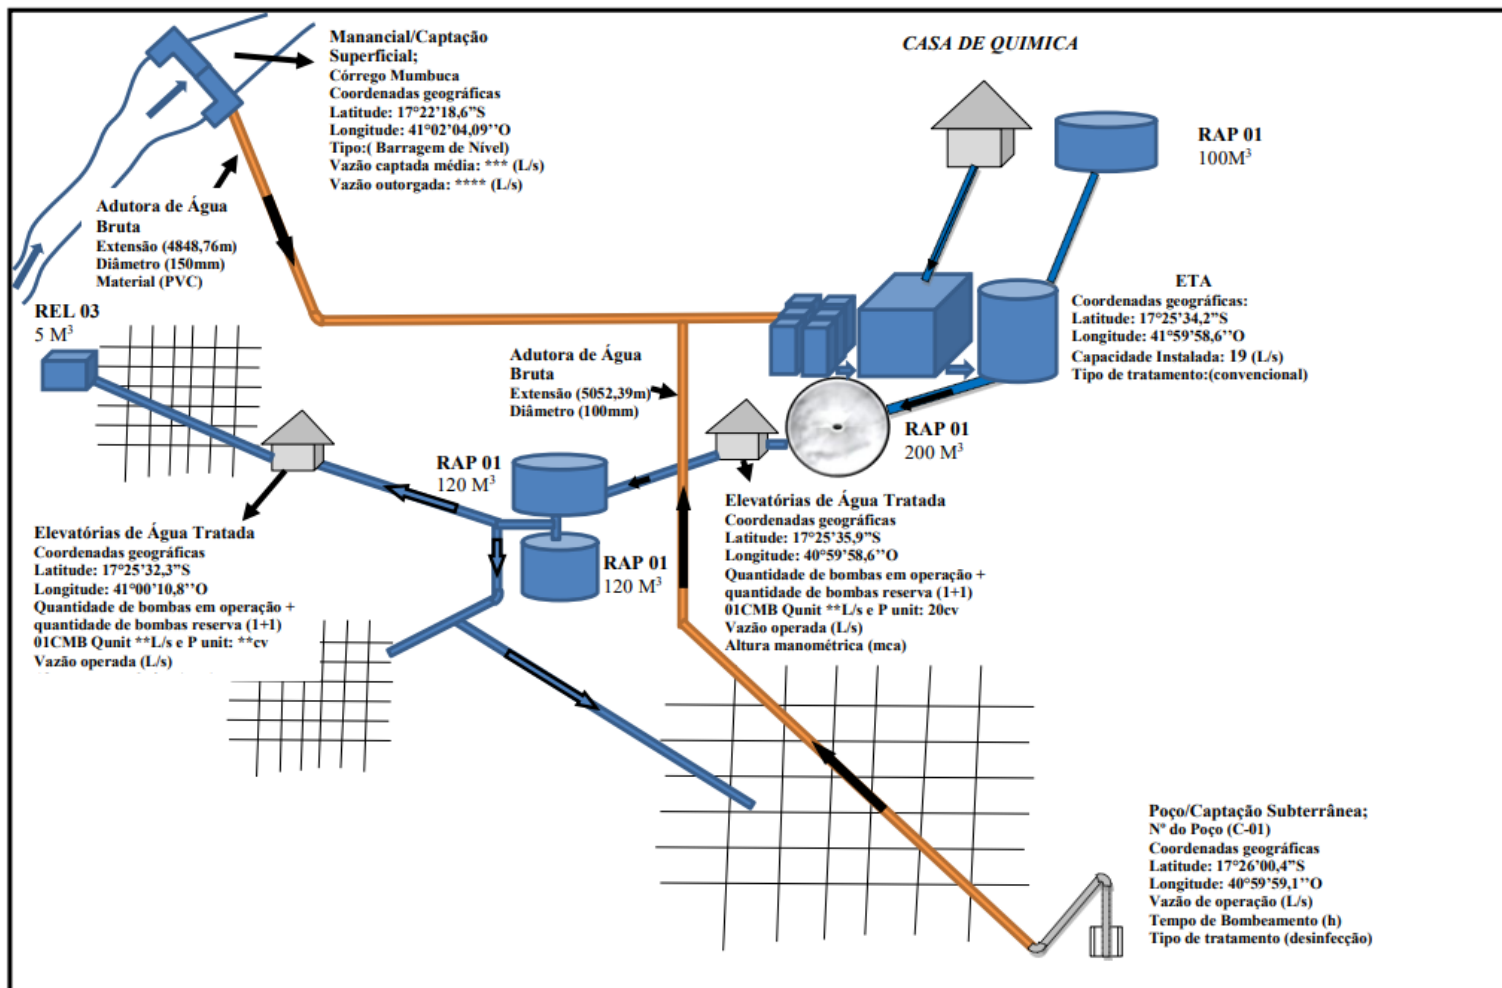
Manancial/Captação Superficial;
Córrego Mumbuca
Coordenadas geográficas
Latitude: 17°22'18,6"S
Longitude: 41°02'04,09''O
Tipo:( Barragem de Nível)
Vazão captada média: *** (L/s)
Vazão outorgada: **** (L/s)

CASA DE QUIMICA

RAP 01
100M$^3$

Adutora de Água Bruta
Extensão (4848,76m)
Diâmetro (150mm)
Material (PVC)

REL 03
5 M$^3$

ETA
Coordenadas geográficas:
Latitude: 17°25'34,2"S
Longitude: 41°59'58,6"O
Capacidade Instalada: 19 (L/s)
Tipo de tratamento:(convencional)

Adutora de Água Bruta
Extensão (5052,39m)
Diâmetro (100mm)

RAP 01
200 M$^3$

RAP 01
120 M$^3$

Elevatórias de Água Tratada
Coordenadas geográficas
Latitude: 17°25'35,9"S
Longitude: 40°59'58,6"O
Quantidade de bombas em operação + quantidade de bombas reserva (1+1)
01CMB Qunit **L/s e P unit: 20cv
Vazão operada (L/s)
Altura manométrica (mca)

Elevatórias de Água Tratada
Coordenadas geográficas
Latitude: 17°25'32,3"S
Longitude: 41°00'10,8"O
Quantidade de bombas em operação + quantidade de bombas reserva (1+1)
01CMB Qunit **L/s e P unit: **cv
Vazão operada (L/s)

RAP 01
120 M$^3$

Poço/Captação Subterrânea;
Nº do Poço (C-01)
Coordenadas geográficas
Latitude: 17°26'00,4"S
Longitude: 40°59'59,1''O
Vazão de operação (L/s)
Tempo de Bombeamento (h)
Tipo de tratamento (desinfecção)